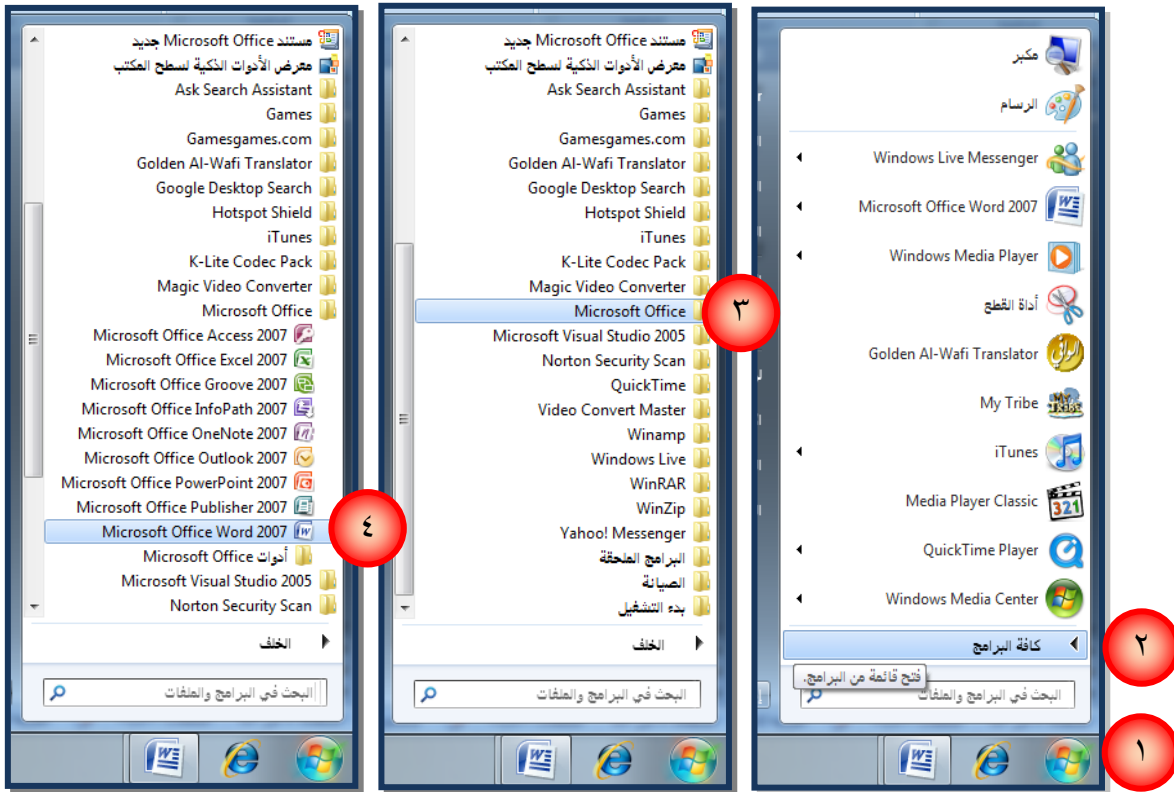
مستند Microsoft Office جديد
معرض الأدوات الذكية لسطح المكتب
Ask Search Assistant
Games
Gamesgames.com
Golden Al-Wafi Translator
Google Desktop Search
Hotspot Shield
iTunes
K-Lite Codec Pack
Magic Video Converter
Microsoft Office
Microsoft Office Access 2007
Microsoft Office Excel 2007
Microsoft Office Groove 2007
Microsoft Office InfoPath 2007
Microsoft Office OneNote 2007
Microsoft Office Outlook 2007
Microsoft Office PowerPoint 2007
Microsoft Office Publisher 2007
Microsoft Office Word 2007
أدوات Microsoft Office
Microsoft Visual Studio 2005
Norton Security Scan
الخلف
البحث في البرامج والملفات

٤

مستند Microsoft Office جديد
معرض الأدوات الذكية لسطح المكتب
Ask Search Assistant
Games
Gamesgames.com
Golden Al-Wafi Translator
Google Desktop Search
Hotspot Shield
iTunes
K-Lite Codec Pack
Magic Video Converter
Microsoft Office
Microsoft Visual Studio 2005
Norton Security Scan
QuickTime
Video Convert Master
Winamp
Windows Live
WinRAR
WinZip
Yahoo! Messenger
البرامج الملحقة
الصيانة
بدء التشغيل
الخلف
البحث في البرامج والملفات

٣

مكبر
الرسام
Windows Live Messenger
Microsoft Office Word 2007
Windows Media Player
أداة القطع
Golden Al-Wafi Translator
My Tribe
iTunes
Media Player Classic
QuickTime Player
Windows Media Center
كافة البرامج
فتح قائمة من البرامج.
البحث في البرامج والملفات

٢
١